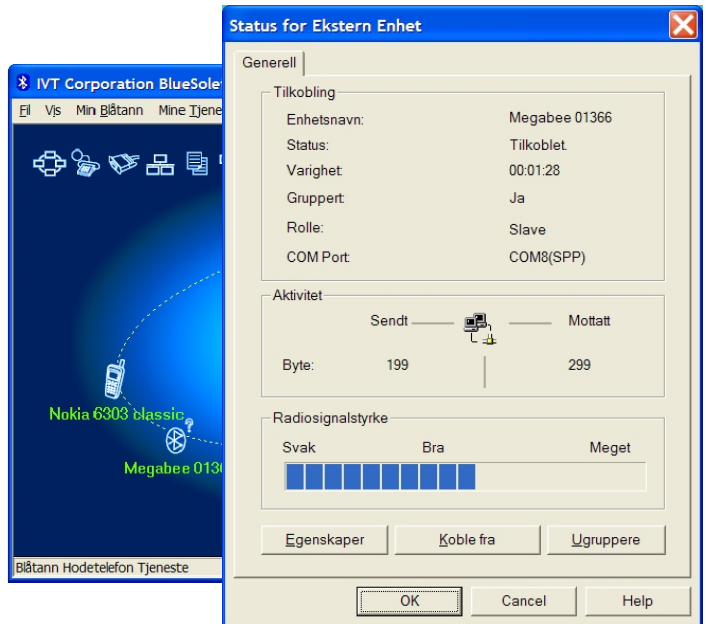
IVT Corporation BlueSolei

Fil Vis Min Blåtann Mine Tjene

Nokia 6303 classic

Megabee 013

Blåtann Hodetelefon Tjeneste

Status for Ekstern Enhet

Generell

Tilkobling

| | |
|---|---|
| Enhetsnavn: | Megabee 01366 |
| Status: | Tilkoblet. |
| Varighet: | 00:01:28 |
| Gruppert: | Ja |
| Rolle: | Slave |
| COM Port: | COM8(SPP) |

Aktivitet

Sendt Mottatt

Byte: 199 299

Radiosignalstyrke

Svak Bra Meget

Egenskaper Koble fra Ugruppere

OK Cancel Help